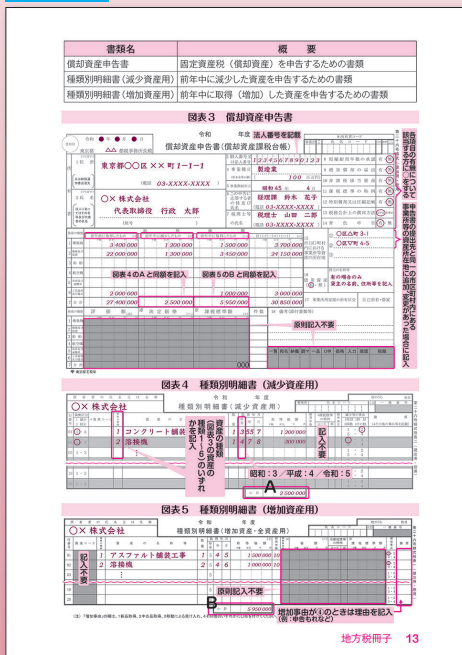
| 書類名 | 概　要 |
|---|---|
| 償却資産申告書 | 固定資産税（償却資産）を申告するための書類 |
| 種類別明細書（減少資産用） | 前年中に減少した資産を申告するための書類 |
| 種類別明細書（増加資産用） | 前年中に取得（増加）した資産を申告するための書類 |

図表３　償却資産申告書

令和　　年度　償却資産申告書（償却資産課税台帳）

法人番号を記載

1 2 3 4 5 6 7 8 9 0 1 2 3

製造業

東京都〇〇区 ×× 町 1－1－1

（電話 03-XXXX-XXXX ）

〇× 株式会社

代表取締役　行政　太郎

昭和 45 年　　4 月

経理課　鈴木　花子

（電話 03-XXXX-XXXX ）

税理士　山田　二郎

（電話 03-XXXX-XXXX ）

□□区 3-1

□区□町 4-5

市町村内に事業所等がある場合に記入

申告時の事業所の所在地・名称が変わった場合に記入

貸主の名称、住所等を記入

3 400 000　　1 300 000　　1 500 000　　3 700 000

22 000 000　　1 300 000　　3 450 000　　24 150 000

図表４のＡと同額を記入

図表５のＢと同額を記入

2 000 000

27 400 000　　2 500 000　　5 950 000　　30 850 000

原則記入不要

図表４　種類別明細書（減少資産用）

令和　　年度

種類別明細書（減少資産用）

〇× 株式会社

1　コンクリート舗装

2　溶接機

資産の種類（図表３の番号1～6）のいずれかを記入

1　3 5 5 7　　1 000 000

1　4 7 8　　300 000

記入不要

昭和：3 ／ 平成：4 ／ 令和：5

Ａ

2 500 000

図表５　種類別明細書（増加資産用）

令和　　年度

種類別明細書（増加資産用・全資産用）

〇× 株式会社

記入不要

1　アスファルト舗装工事　　1 4 5　　1 000 000

2　溶接機　　2 4 6　　1 000 000

原則記入不要

Ｂ

5 950 000

増加事由が４のときは理由を記入（例：申告もれなど）

地方税冊子　13